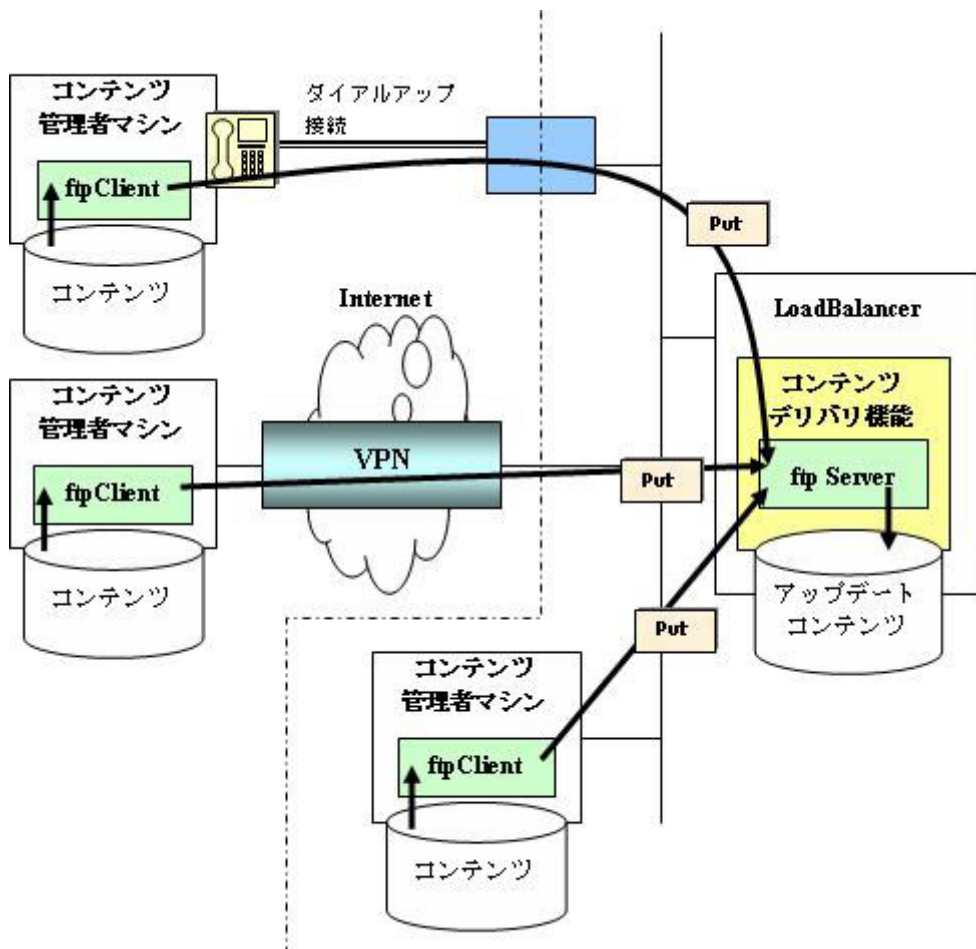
コンテンツ
管理者マシン

ftpClient

コンテンツ

ダイアルアップ
接続

Put

Internet

LoadBalancer

コンテンツ
管理者マシン

ftpClient

コンテンツ

VPN

Put

コンテンツ
デリバリ機能

ftp Server

アップデート
コンテンツ

Put

コンテンツ
管理者マシン

ftpClient

コンテンツ